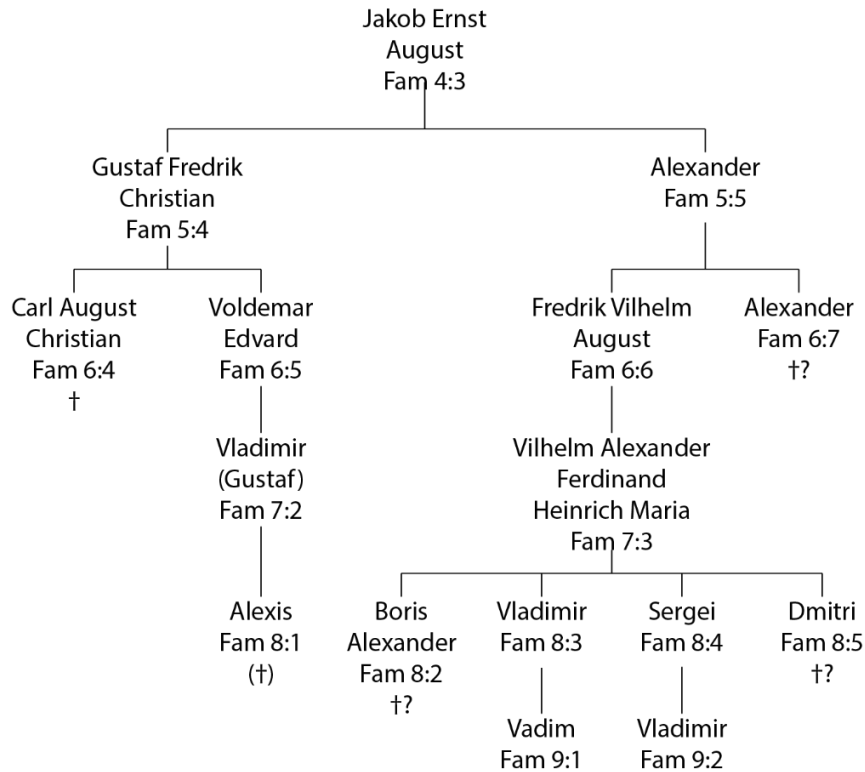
Jakob Ernst
August
Fam 4:3

Gustaf Fredrik
Christian
Fam 5:4

Alexander
Fam 5:5

Carl August
Christian
Fam 6:4
†

Voldemar
Edvard
Fam 6:5

Fredrik Vilhelm
August
Fam 6:6

Alexander
Fam 6:7
†?

Vladimir
(Gustaf)
Fam 7:2

Vilhelm Alexander
Ferdinand
Heinrich Maria
Fam 7:3

Alexis
Fam 8:1
(†)

Boris
Alexander
Fam 8:2
†?

Vladimir
Fam 8:3

Sergei
Fam 8:4

Dmitri
Fam 8:5
†?

Vadim
Fam 9:1

Vladimir
Fam 9:2